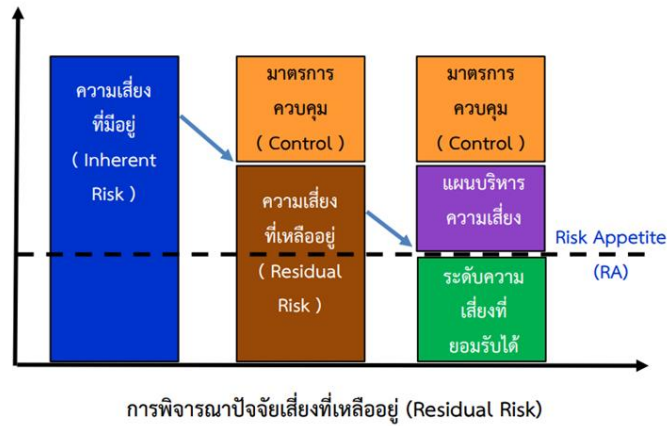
ความเสี่ยงที่มีอยู่ ( Inherent Risk )

มาตรการควบคุม ( Control )

ความเสี่ยงที่เหลืออยู่ ( Residual Risk )

มาตรการควบคุม ( Control )

แผนบริหารความเสี่ยง

Risk Appetite (RA)

ระดับความเสี่ยงที่ยอมรับได้

การพิจารณาปัจจัยเสี่ยงที่เหลืออยู่ (Residual Risk)